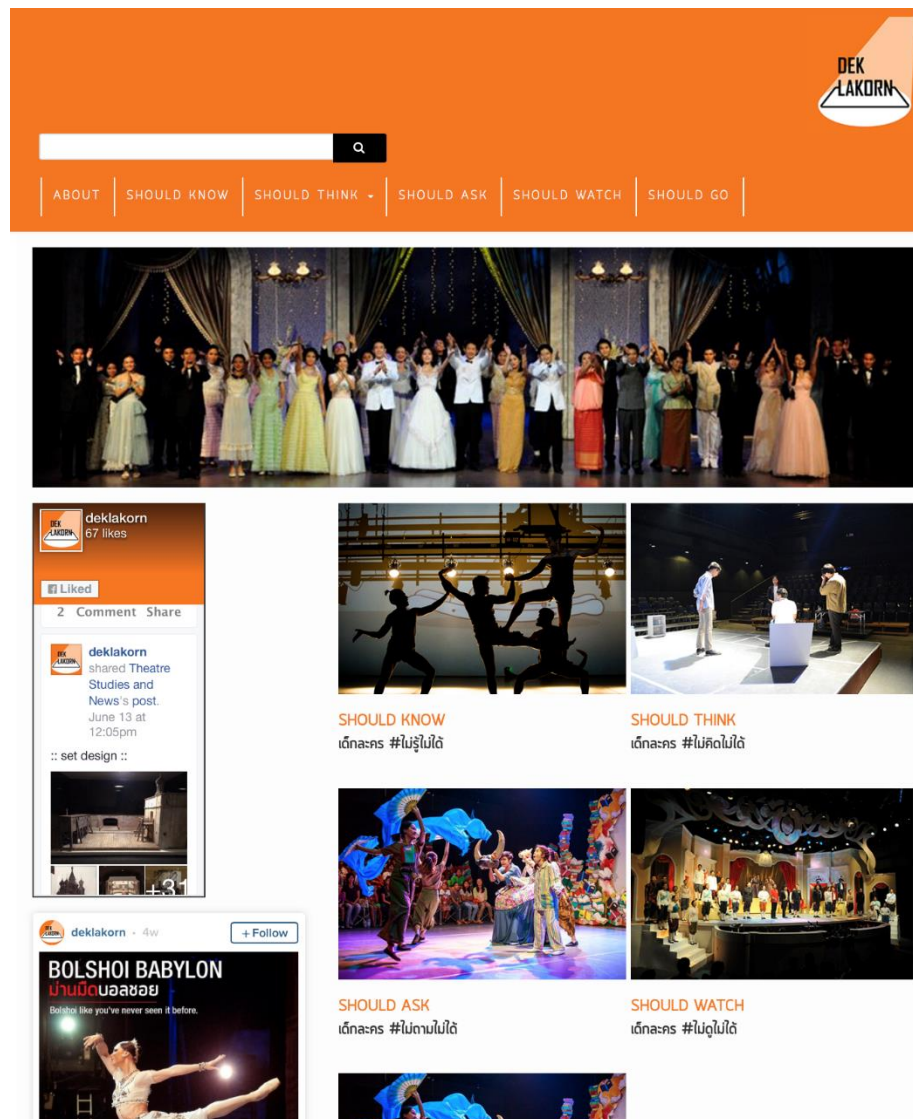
DEK LAKORN

ABOUT | SHOULD KNOW | SHOULD THINK | SHOULD ASK | SHOULD WATCH | SHOULD GO

DEK LAKORN deklakorn
67 likes

Liked

2 Comment Share

DEK LAKORN deklakorn shared Theatre Studies and News's post.
June 13 at 12:05pm

:: set design ::

+31

deklakorn · 4w
+ Follow

BOLSHOI BABYLON
ม่านมืดบอลชอย
Bolshoi like you've never seen it before.

SHOULD KNOW
เด็กละคร #ไม่รู้ไม่ได้

SHOULD THINK
เด็กละคร #ไม่คิดไม่ได้

SHOULD ASK
เด็กละคร #ไม่ถามไม่ได้

SHOULD WATCH
เด็กละคร #ไม่ดูไม่ได้